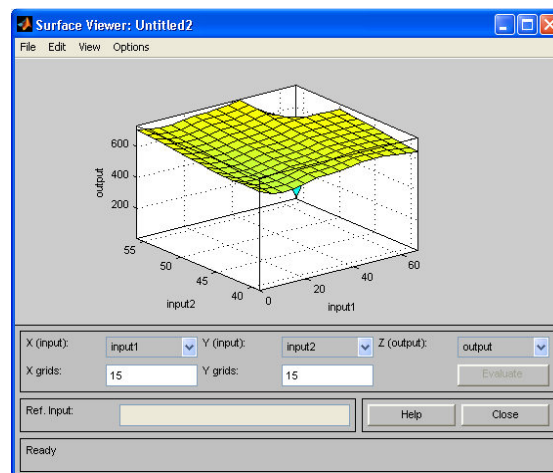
Surface Viewer: Untitled2

File Edit View Options

600
400
200
output

55
50
45
40
input2

0
20
40
60
input1

X (input): input1
Y (input): input2
Z (output): output

X grids: 15
Y grids: 15
Evaluate

Ref. Input:
Help
Close

Ready